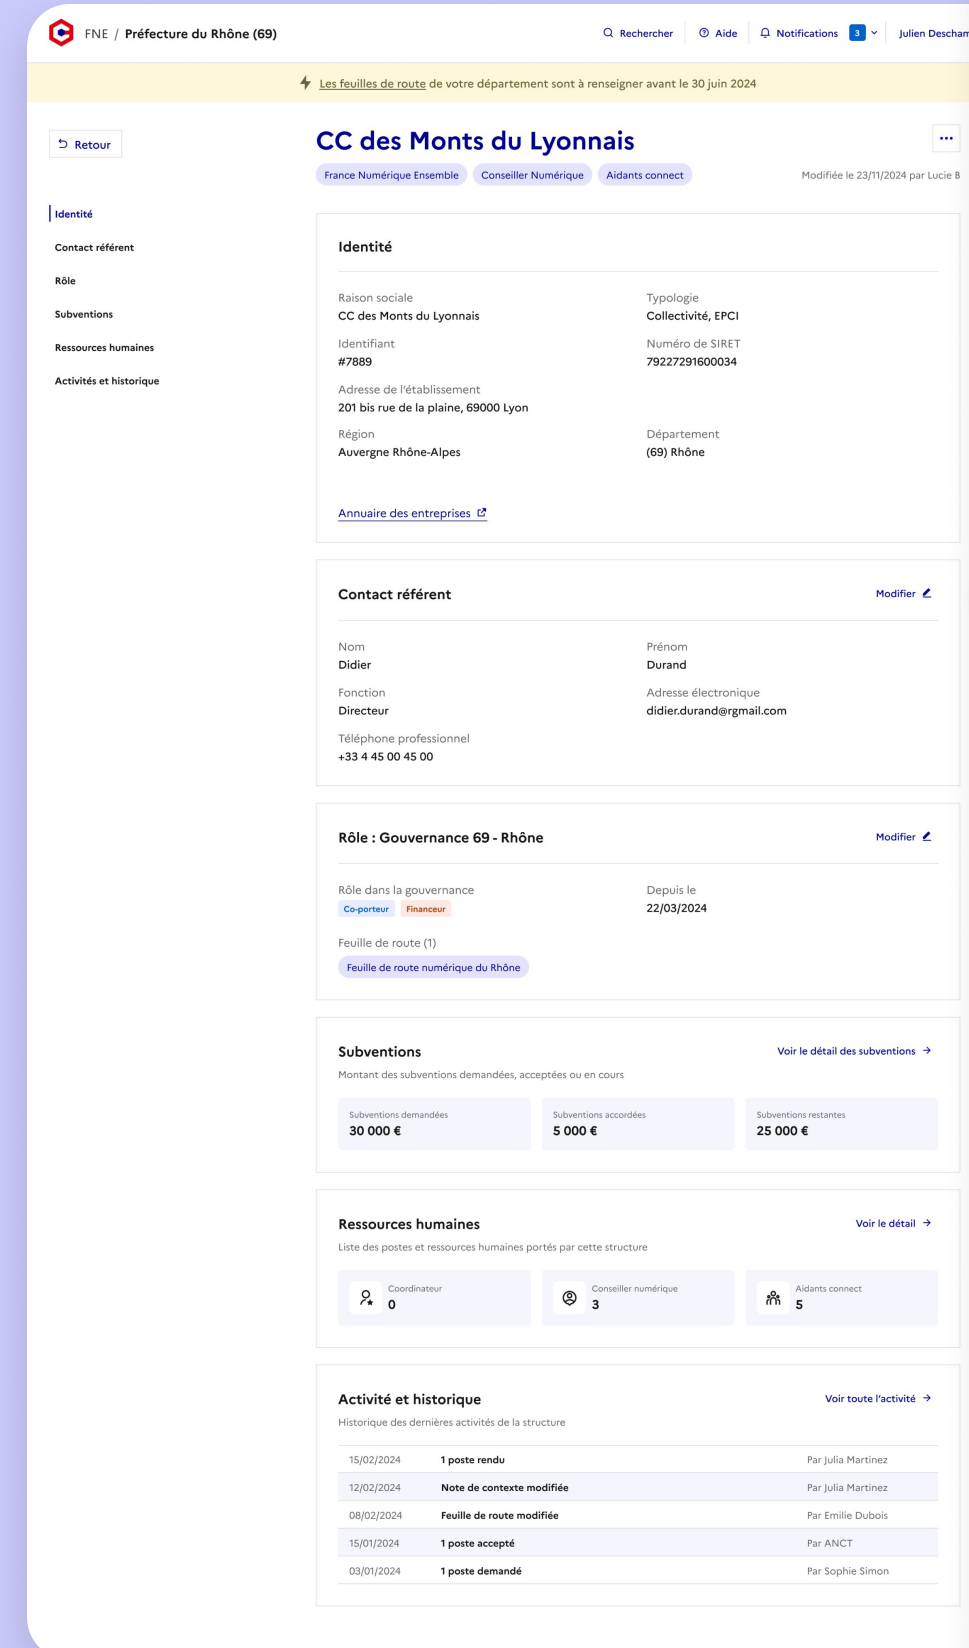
FNE / Préfecture du Rhône (69)

Rechercher   Aide   Notifications 3   Julien Descham

Les feuilles de route de votre département sont à renseigner avant le 30 juin 2024

Retour

Identité
Contact référent
Rôle
Subventions
Ressources humaines
Activités et historique

CC des Monts du Lyonnais

France Numérique Ensemble   Conseiller Numérique   Aidants connect

Modifiée le 23/11/2024 par Lucie B

Identité

Raison sociale
CC des Monts du Lyonnais

Typologie
Collectivité, EPCI

Identifiant
#7889

Numéro de SIRET
79227291600034

Adresse de l'établissement
201 bis rue de la plaine, 69000 Lyon

Région
Auvergne Rhône-Alpes

Département
(69) Rhône

Annuaire des entreprises

Contact référent

Modifier

Nom
Didier

Prénom
Durand

Fonction
Directeur

Adresse électronique
didier.durand@rgmail.com

Téléphone professionnel
+33 4 45 00 45 00

Rôle : Gouvernance 69 - Rhône

Modifier

Rôle dans la gouvernance
Co-porteur   Financeur

Depuis le
22/03/2024

Feuille de route (1)
Feuille de route numérique du Rhône

Subventions

Voir le détail des subventions

Montant des subventions demandées, acceptées ou en cours

Subventions demandées
30 000 €

Subventions accordées
5 000 €

Subventions restantes
25 000 €

Ressources humaines

Voir le détail

Liste des postes et ressources humaines portés par cette structure

Coordinateur
0

Conseiller numérique
3

Aidants connect
5

Activité et historique

Voir toute l'activité

Historique des dernières activités de la structure

| | | |
|---|---|---|
| 15/02/2024 | 1 poste rendu | Par Julia Martinez |
| 12/02/2024 | Note de contexte modifiée | Par Julia Martinez |
| 08/02/2024 | Feuille de route modifiée | Par Emilie Dubois |
| 15/01/2024 | 1 poste accepté | Par ANCT |
| 03/01/2024 | 1 poste demandé | Par Sophie Simon |